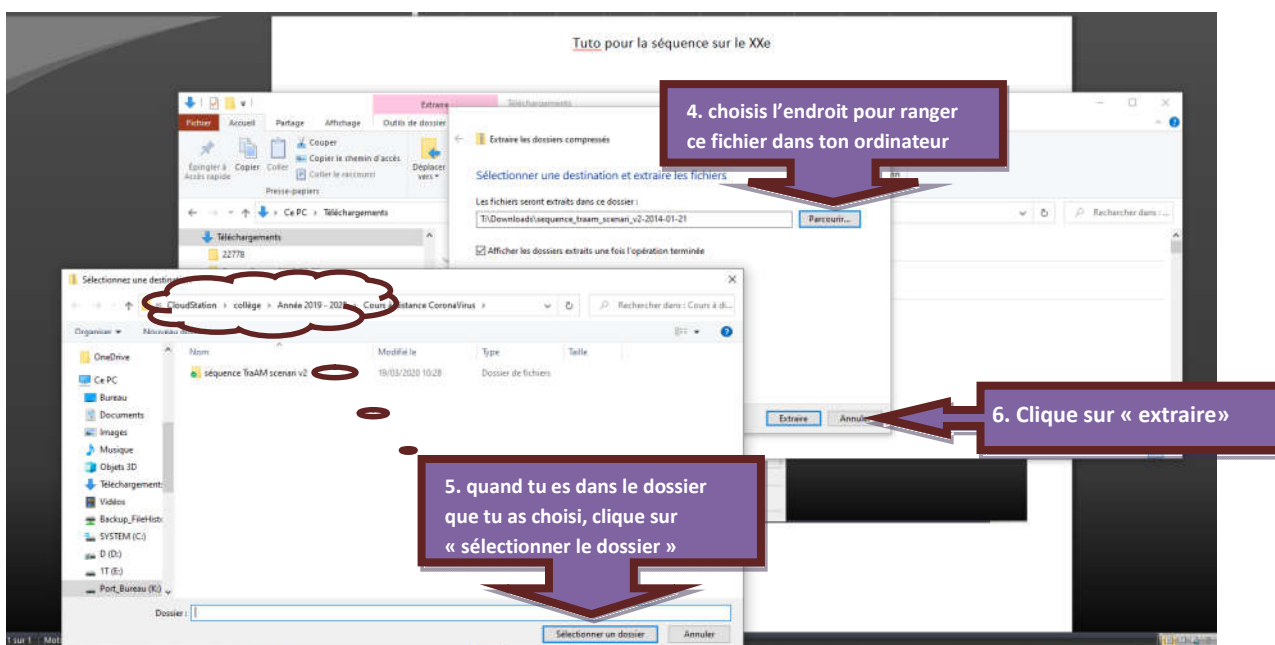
Tuto pour la séquence sur le XXe

Fichier Accueil Partage Affichage Extraire Outils de dossier Téléchargements

Épingler à Accès rapide Copier Coller Couper Copier le chemin d'accès Coller le raccourci Presse-papiers Déplacer vers

Ce PC > Téléchargements

Téléchargements
22778

4. choisis l'endroit pour ranger ce fichier dans ton ordinateur

Extraire les dossiers compressés

Sélectionner une destination et extraire les fichiers

Les fichiers seront extraits dans ce dossier :
T:\Downloads\sequence_traam_scenari_v2-2014-01-21
Parcourir...

Afficher les dossiers extraits une fois l'opération terminée

Rechercher dans : ...

Sélectionnez une destination

CloudStation > collège > Année 2019 - 2020 > Cours à distance CoronaVirus >

Rechercher dans : Cours à di...

Organiser ▾ Nouveau dossier

OneDrive
Ce PC
Bureau
Documents
Images
Musique
Objets 3D
Téléchargements
Vidéos
Backup_FileHisto
SYSTEM (C:)
D (D:)
1T (E:)
Port_Bureau (K:)

Nom Modifié le Type Taille
séquence TraAM scenari v2 19/03/2020 10:28 Dossier de fichiers

Extraire Annuler

6. Clique sur « extraire»

5. quand tu es dans le dossier que tu as choisi, clique sur « sélectionner le dossier »

Dossier :

Sélectionner un dossier Annuler

1 sur 1 Mots